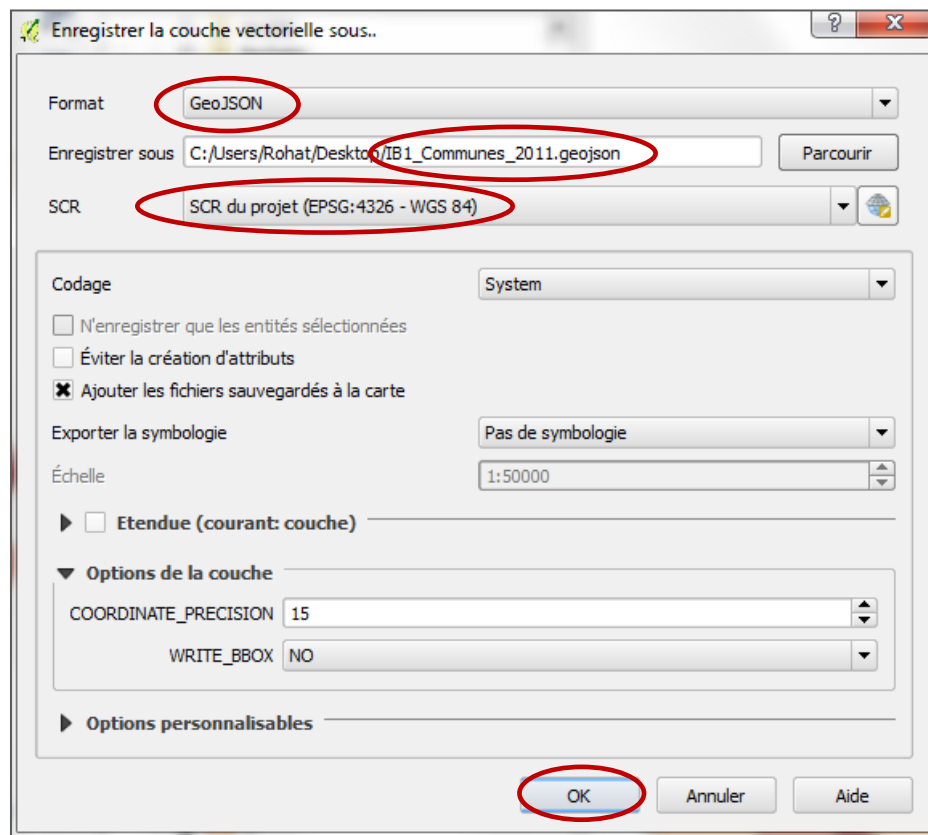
Enregistrer la couche vectorielle sous..

?

X

Format GeoJSON

Enregistrer sous C:/Users/Rohat/Desktop/IB1_Communes_2011.geojson

Parcourir

SCR SCR du projet (EPSG:4326 - WGS 84)

Codage System

N'enregistrer que les entités sélectionnées

Éviter la création d'attributs

Ajouter les fichiers sauvegardés à la carte

Exporter la symbologie Pas de symbologie

Échelle 1:50000

Etendue (courant: couche)

Options de la couche

COORDINATE_PRECISION 15

WRITE_BBOX NO

Options personnalisables

OK

Annuler

Aide